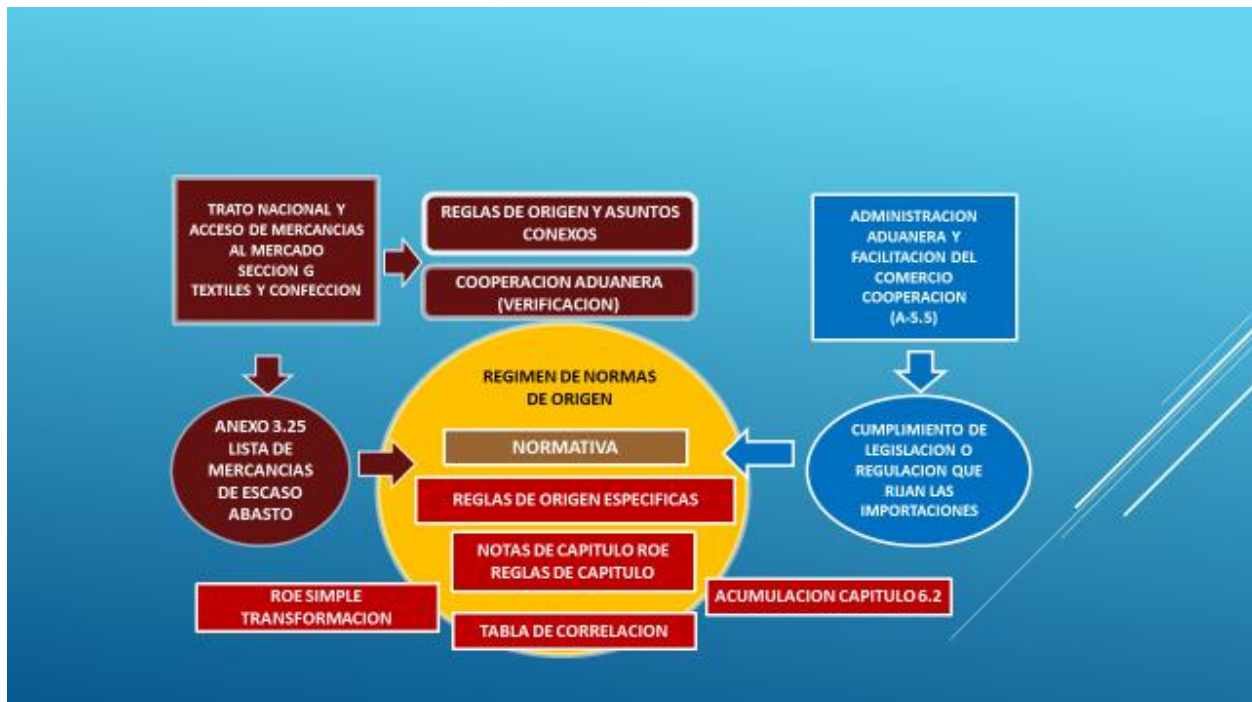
TRATO NACIONAL Y ACCESO DE MERCANCIAS AL MERCADO SECCION G TEXTILES Y CONFECCION

REGLAS DE ORIGEN Y ASUNTOS CONEXOS

COOPERACION ADUANERA (VERIFICACION)

ADMINISTRACION ADUANERA Y FACILITACION DEL COMERCIO COOPERACION (A-5.5)

REGIMEN DE NORMAS DE ORIGEN

ANEXO 3.25 LISTA DE MERCANCIAS DE ESCASO ABASTO

NORMATIVA

CUMPLIMIENTO DE LEGISLACION O REGULACION QUE RIJAN LAS IMPORTACIONES

REGLAS DE ORIGEN ESPECIFICAS

NOTAS DE CAPITULO ROE REGLAS DE CAPITULO

ROE SIMPLE TRANSFORMACION

ACUMULACION CAPITULO 6.2

TABLA DE CORRELACION